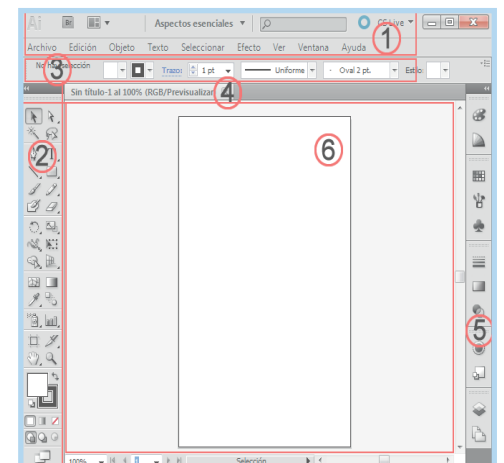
Ai Br Aspectos esenciales CS Live 1

Archivo Edición Objeto Texto Seleccionar Efecto Ver Ventana Ayuda

3 No hay selección Trazo: 1 pt Uniforme Oval 2 pt. Estilo

Sin título-1 al 100% (RGB/Previsualizar) 4

2

6

5

100% 1 Selección